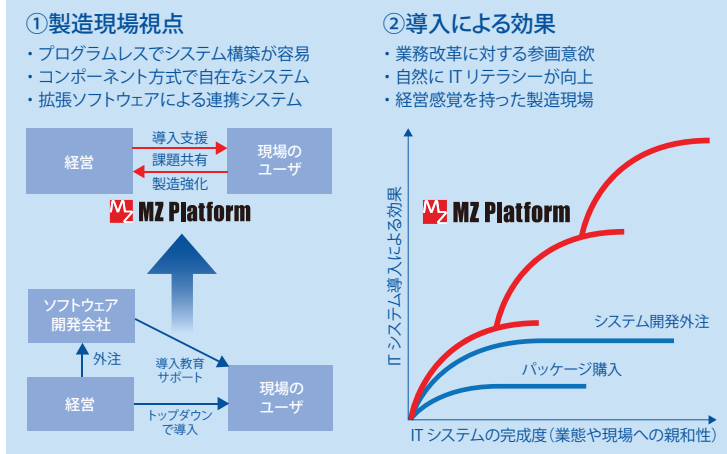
①製造現場視点

・プログラムレスでシステム構築が容易
・コンポーネント方式で自在なシステム
・拡張ソフトウェアによる連携システム

経営

導入支援

課題共有

製造強化

現場のユーザ

MZ Platform

ソフトウェア開発会社

外注

導入教育サポート

経営

トップダウンで導入

現場のユーザ

②導入による効果

・業務改革に対する参画意欲
・自然に IT リテラシーが向上
・経営感覚を持った製造現場

IT システム導入による効果

MZ Platform

システム開発外注

パッケージ購入

IT システムの完成度（業態や現場への親和性）